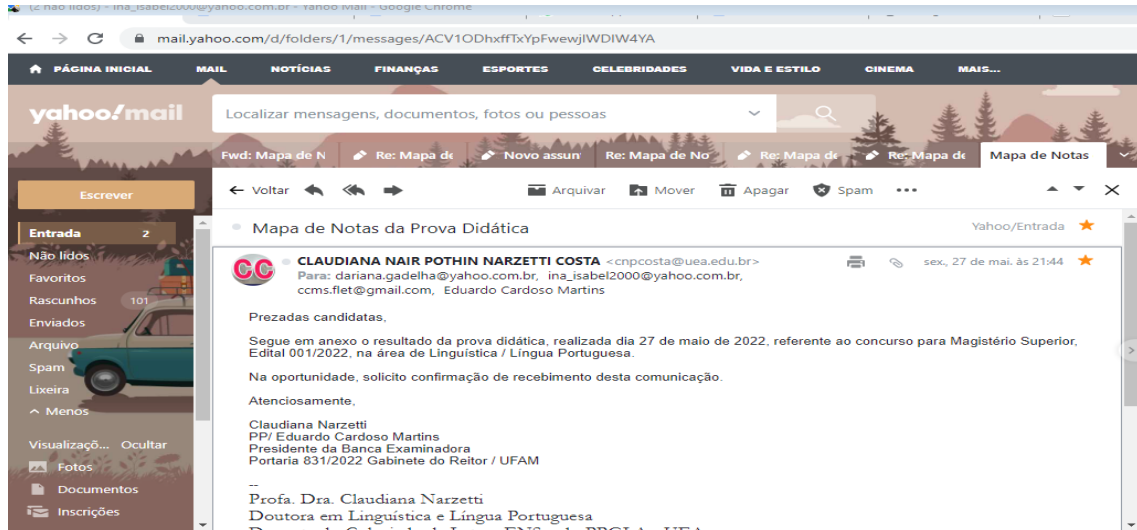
(2 não lidos) - ina_isabel2000@yahoo.com.br - Yahoo Mail - Google Chrome

mail.yahoo.com/d/folders/1/messages/ACV1ODhxffTxYpFwewjIWDIW4YA

PÁGINA INICIAL MAIL NOTÍCIAS FINANÇAS ESPORTES CELEBRIDADES VIDA E ESTILO CINEMA MAIS...

yahoo!mail

Localizar mensagens, documentos, fotos ou pessoas

Fwd: Mapa de N Re: Mapa de Novo assun Re: Mapa de No Re: Mapa de Re: Mapa de Mapa de Notas

Escrever

Entrada 2
Não lidos
Favoritos
Rascunhos 101
Enviados
Arquivo
Spam
Lixeira
^ Menos

Visualizaçõ... Ocultar
Fotos
Documentos
Inscrições

Voltar Arquivar Mover Apagar Spam •••

Mapa de Notas da Prova Didática

Yahoo/Entrada

CC CLAUDIANA NAIR POTHIN NARZETTI COSTA <cnpcosta@uea.edu.br>
Para: dariana.gadelha@yahoo.com.br, ina_isabel2000@yahoo.com.br, ccms.flet@gmail.com, Eduardo Cardoso Martins

sex., 27 de mai. às 21:44

Prezadas candidatas,

Segue em anexo o resultado da prova didática, realizada dia 27 de maio de 2022, referente ao concurso para Magistério Superior, Edital 001/2022, na área de Linguística / Língua Portuguesa.

Na oportunidade, solicito confirmação de recebimento desta comunicação.

Atenciosamente,

Claudiana Narzetti
PP/ Eduardo Cardoso Martins
Presidente da Banca Examinadora
Portaria 831/2022 Gabinete do Reitor / UFAM

--
Profa. Dra. Claudiana Narzetti
Doutora em Linguística e Língua Portuguesa
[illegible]